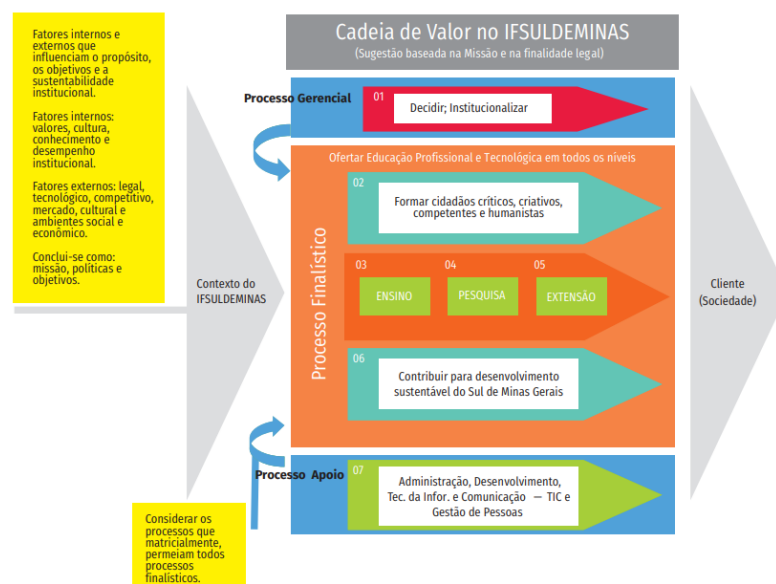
Fatores internos e externos que influenciam o propósito, os objetivos e a sustentabilidade institucional.

Fatores internos: valores, cultura, conhecimento e desempenho institucional.

Fatores externos: legal, tecnológico, competitivo, mercado, cultural e ambientes social e econômico.

Conclui-se como: missão, políticas e objetivos.

Cadeia de Valor no IFSULDEMINAS

(Sugestão baseada na Missão e na finalidade legal)

Processo Gerencial

01

Decidir; Institucionalizar

Contexto do IFSULDEMINAS

Ofertar Educação Profissional e Tecnológica em todos os níveis

Processo Finalístico

02

Formar cidadãos críticos, criativos, competentes e humanistas

03

ENSINO

04

PESQUISA

05

EXTENSÃO

06

Contribuir para desenvolvimento sustentável do Sul de Minas Gerais

Cliente (Sociedade)

Processo Apoio

07

Administração, Desenvolvimento, Tec. da Infor. e Comunicação — TIC e Gestão de Pessoas

Considerar os processos que matricialmente, permeiam todos processos finalísticos.